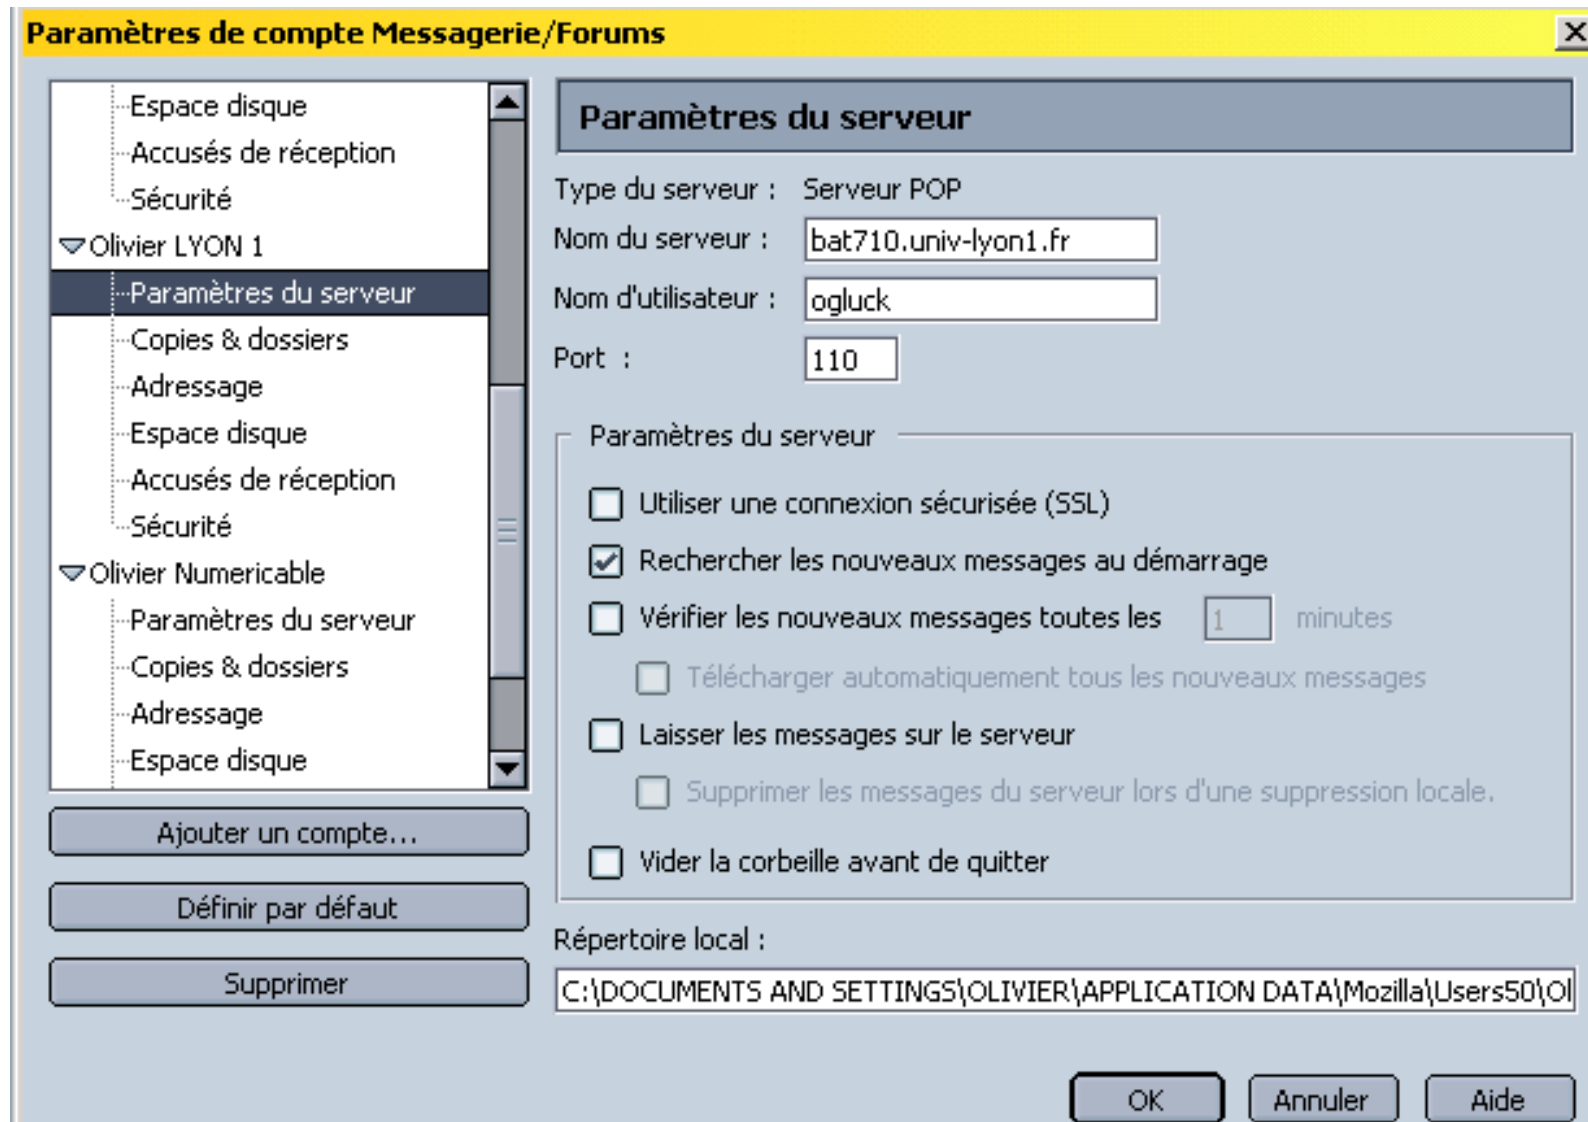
Paramètres de compte Messagerie/Forums

Espace disque
Accusés de réception
Sécurité
Olivier LYON 1
Paramètres du serveur
Copies & dossiers
Adressage
Espace disque
Accusés de réception
Sécurité
Olivier Numericable
Paramètres du serveur
Copies & dossiers
Adressage
Espace disque

Ajouter un compte...
Définir par défaut
Supprimer

Paramètres du serveur

Type du serveur : Serveur POP
Nom du serveur : bat710.univ-lyon1.fr
Nom d'utilisateur : ogluck
Port : 110

Paramètres du serveur
Utiliser une connexion sécurisée (SSL)
Rechercher les nouveaux messages au démarrage
Vérifier les nouveaux messages toutes les 1 minutes
Télécharger automatiquement tous les nouveaux messages
Laisser les messages sur le serveur
Supprimer les messages du serveur lors d'une suppression locale.
Vider la corbeille avant de quitter

Répertoire local :
C:\DOCUMENTS AND SETTINGS\OLIVIER\APPLICATION DATA\Mozilla\Users50\Ol

OK
Annuler
Aide